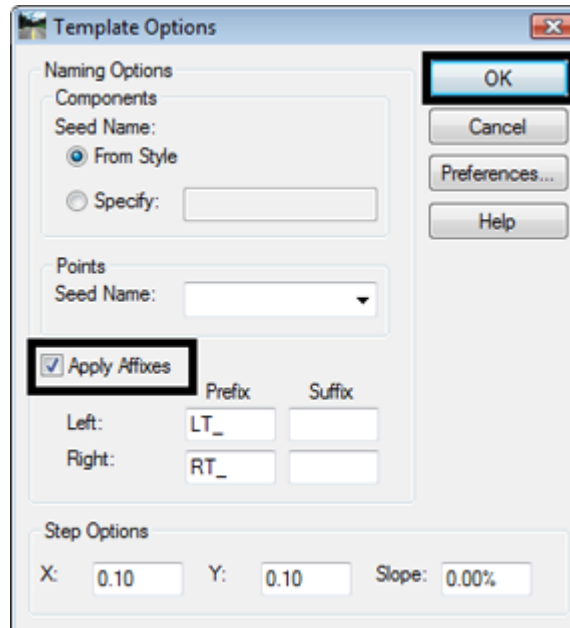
Template Options

Naming Options
Components
Seed Name:
From Style
Specify:

Points
Seed Name:

Apply Affixes
Prefix Suffix
Left: LT_
Right: RT_

Step Options
X: 0.10 Y: 0.10 Slope: 0.00%

OK
Cancel
Preferences...
Help